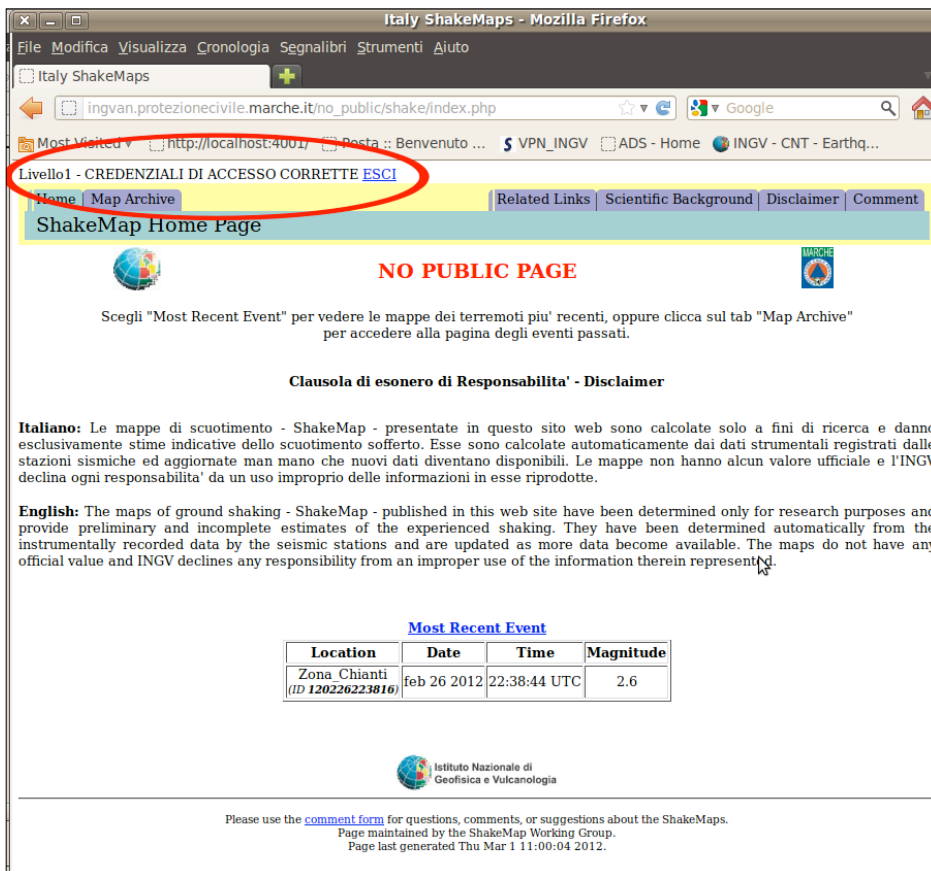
Italy ShakeMaps - Mozilla Firefox

File Modifica Visualizza Cronologia Segnalibri Strumenti Aiuto

Italy ShakeMaps

ingvan.protezionecivile.marche.it/no_public/shake/index.php

Google

Most Visited http://localhost:4001/ Posta :: Benvenuto ... VPN_INGV ADS - Home INGV - CNT - Earthq...

Livello1 - CREDENZIALI DI ACCESSO CORRETTE ESCI

Home Map Archive Related Links Scientific Background Disclaimer Comment

ShakeMap Home Page

MARCHE

NO PUBLIC PAGE

Scegli "Most Recent Event" per vedere le mappe dei terremoti piu' recenti, oppure clicca sul tab "Map Archive" per accedere alla pagina degli eventi passati.

Clausola di esonero di Responsabilita' - Disclaimer

**Italiano:** Le mappe di scuotimento - ShakeMap - presentate in questo sito web sono calcolate solo a fini di ricerca e danno esclusivamente stime indicative dello scuotimento sofferto. Esse sono calcolate automaticamente dai dati strumentali registrati dalle stazioni sismiche ed aggiornate man mano che nuovi dati diventano disponibili. Le mappe non hanno alcun valore ufficiale e l'INGV declina ogni responsabilita' da un uso improprio delle informazioni in esse riprodotte.

**English:** The maps of ground shaking - ShakeMap - published in this web site have been determined only for research purposes and provide preliminary and incomplete estimates of the experienced shaking. They have been determined automatically from the instrumentally recorded data by the seismic stations and are updated as more data become available. The maps do not have any official value and INGV declines any responsibility from an improper use of the information therein represented.

Most Recent Event

| Location | Date | Time | Magnitude |
|---|---|---|---|
| Zona_Chianti (ID 120226223816) | feb 26 2012 | 22:38:44 UTC | 2.6 |

Istituto Nazionale di Geofisica e Vulcanologia

Please use the comment form for questions, comments, or suggestions about the ShakeMaps.
Page maintained by the ShakeMap Working Group.
Page last generated Thu Mar 1 11:00:04 2012.